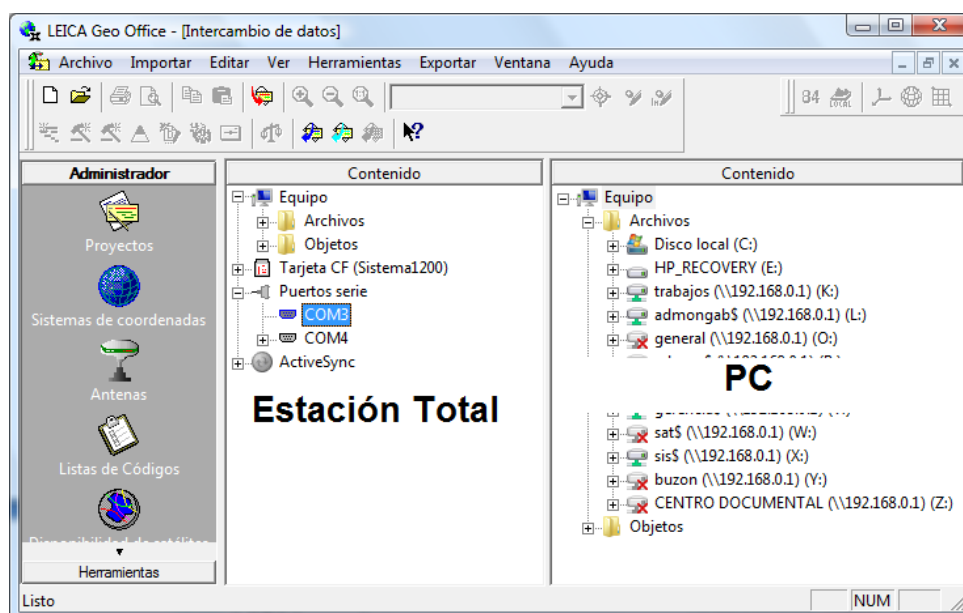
LEICA Geo Office - [Intercambio de datos]

Archivo Importar Editar Ver Herramientas Exportar Ventana Ayuda

Administrador

Proyectos

Sistemas de coordenadas

Antenas

Listas de Códigos

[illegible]

Herramientas

Contenido

Equipo
Archivos
Objetos
Tarjeta CF (Sistema1200)
Puertos serie
COM3
COM4
ActiveSync

Estación Total

Contenido

Equipo
Archivos
Disco local (C:)
HP_RECOVERY (E:)
trabajos (\\192.168.0.1) (K:)
admongab$ (\\192.168.0.1) (L:)
general (\\192.168.0.1) (O:)
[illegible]

PC

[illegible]
sat$ (\\192.168.0.1) (W:)
sis$ (\\192.168.0.1) (X:)
buzon (\\192.168.0.1) (Y:)
CENTRO DOCUMENTAL (\\192.168.0.1) (Z:)
Objetos

Listo

NUM